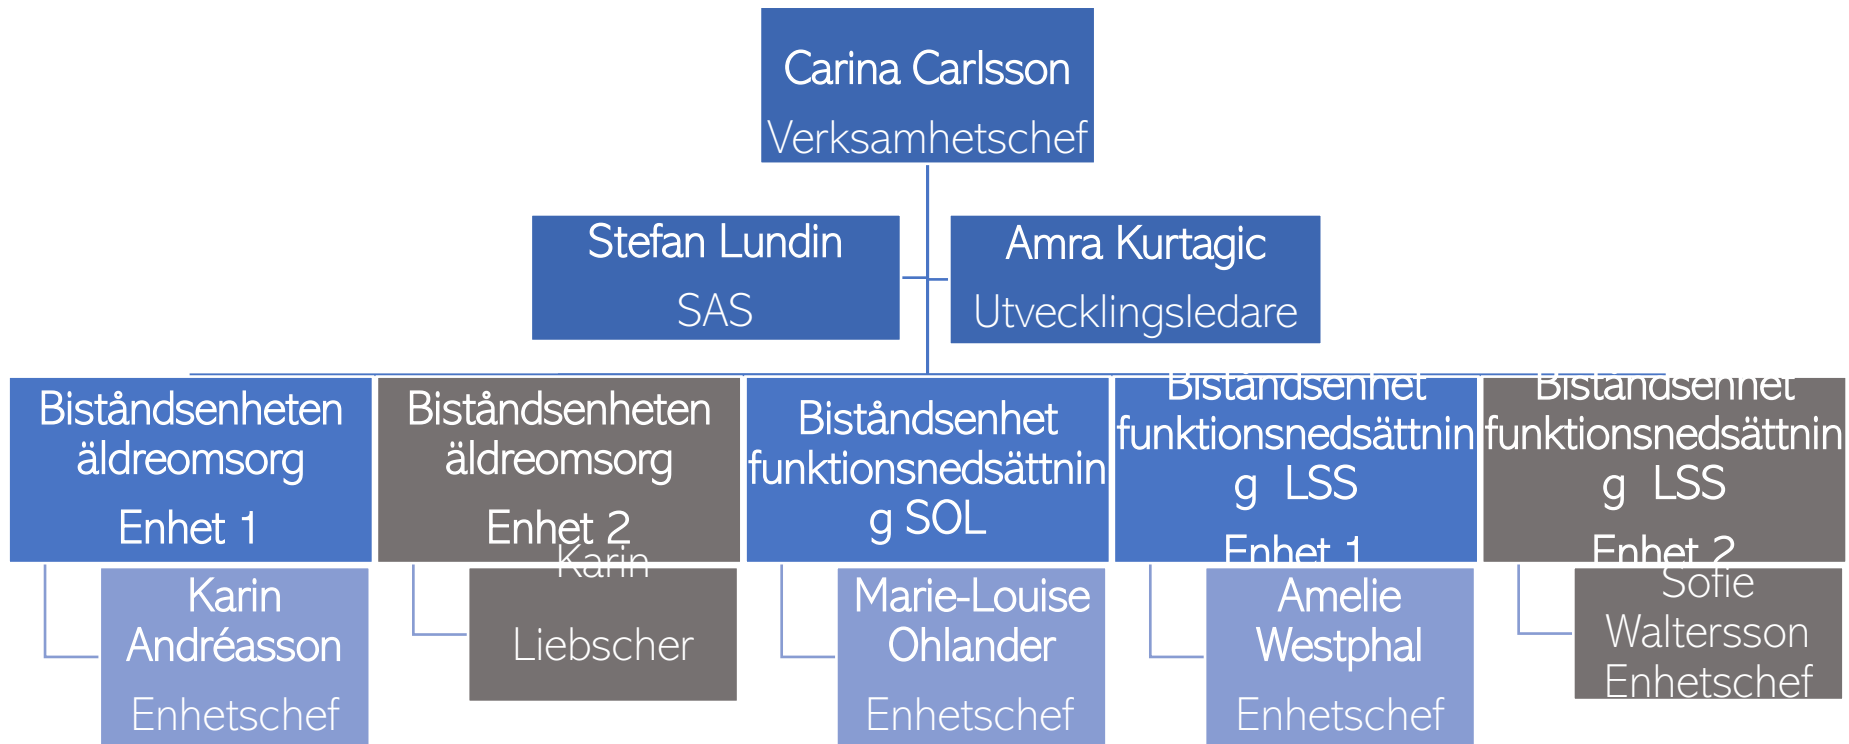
Carina Carlsson
Verksamhetschef

Stefan Lundin
SAS

Amra Kurtagic
Utvecklingsledare

Biståndsenheten äldreomsorg
Enhet 1

Karin Andréasson
Enhetschef

Biståndsenheten äldreomsorg
Enhet 2

Karin
Liebscher

Biståndsenhet funktionsnedsättning SOL

Marie-Louise Ohlander
Enhetschef

Biståndsenhet funktionsnedsättning LSS
Enhet 1

Amelie Westphal
Enhetschef

Biståndsenhet funktionsnedsättning LSS
Enhet 2

Sofie Waltersson
Enhetschef